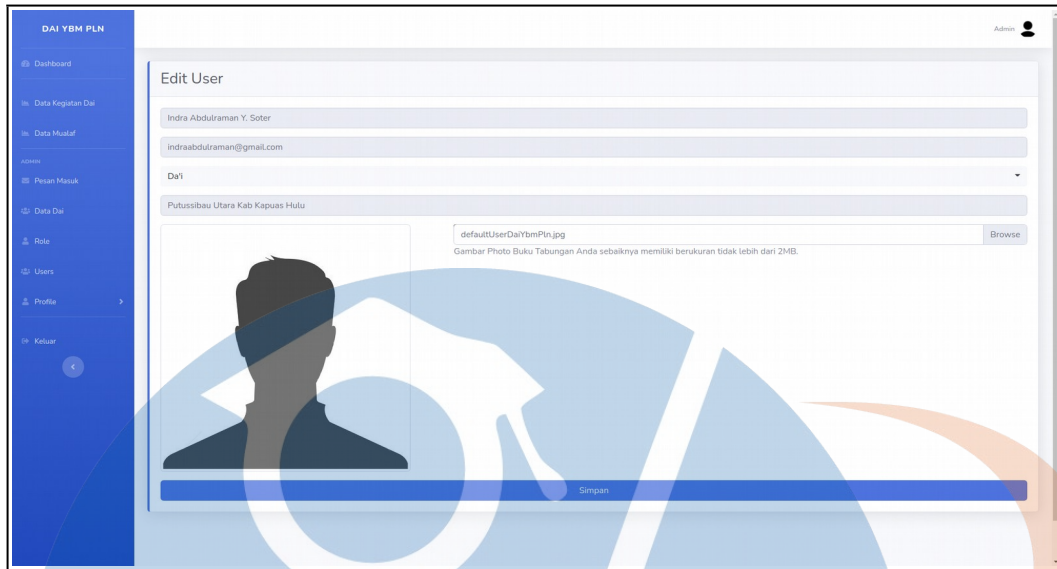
DAI YBM PLN

Dashboard

Data Kegiatan Dai

Data Mualaf

ADMIN

Pesan Masuk

Data Dai

Role

Users

Profile

Keluar

Admin

Edit User

Indra Abdulraman Y. Soter

indraabdulraman@gmail.com

Da'i

Putussibau Utara Kab Kapuas Hulu

defaultUserDaiYbmPln.jpg

Browse

Gambar Photo Buku Tabungan Anda sebaiknya memiliki berukuran tidak lebih dari 2MB.

Simpan